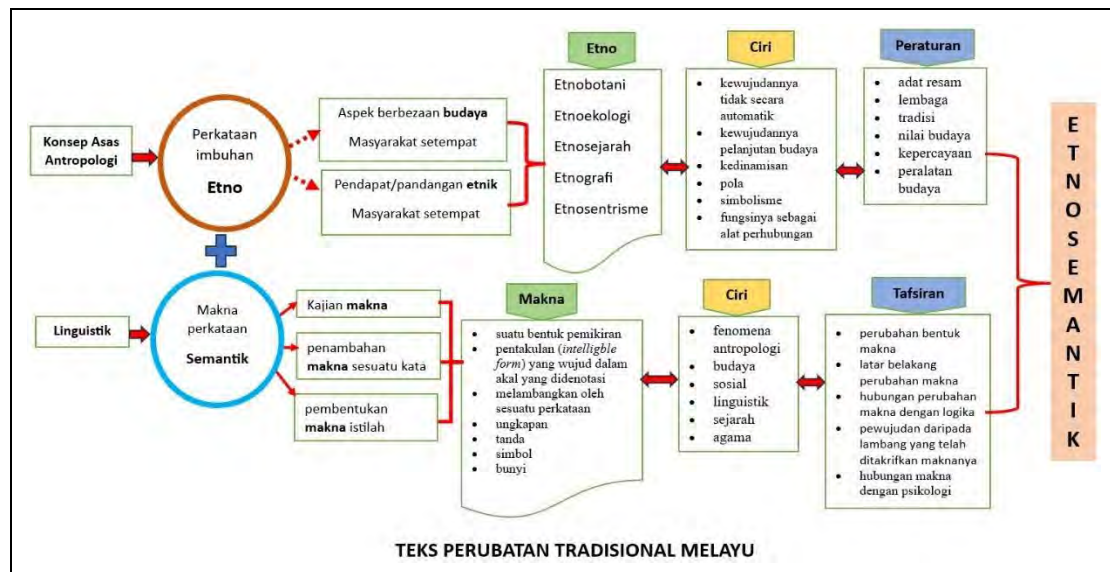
Konsep Asas Antropologi

Perkataan imbuhan **Etno**

Aspek berbezaan **budaya**
Masyarakat setempat

Pendapat/pandangan **etnik**
Masyarakat setempat

Etno
Etnobotani
Etnoekologi
Etnosejarah
Etnografi
Etnosentrisme

Ciri
- kewujudannya tidak secara automatik
- kewujudannya pelanjutan budaya
- kedinamisan
- pola
- simbolisme
- fungsinya sebagai alat perhubungan

Peraturan
- adat resam
- lembaga
- tradisi
- nilai budaya
- kepercayaan
- peralatan budaya

E T N O S E M A N T I K

Linguistik

Makna perkataan **Semantik**

Kajian **makna**

penambahan **makna** sesuatu kata

pembentukan **makna** istilah

Makna
- suatu bentuk pemikiran
- pentakulan (*intelligble form*) yang wujud dalam akal yang didenotasi
- melambangkan oleh sesuatu perkataan
- ungkapan
- tanda
- simbol
- bunyi

Ciri
- fenomena antropologi
- budaya
- sosial
- linguistik
- sejarah
- agama

Tafsiran
- perubahan bentuk makna
- latar belakang perubahan makna
- hubungan perubahan makna dengan logika
- pewujudan daripada lambang yang telah ditakrifkan maknanya
- hubungan makna dengan psikologi

TEKS PERUBATAN TRADISIONAL MELAYU